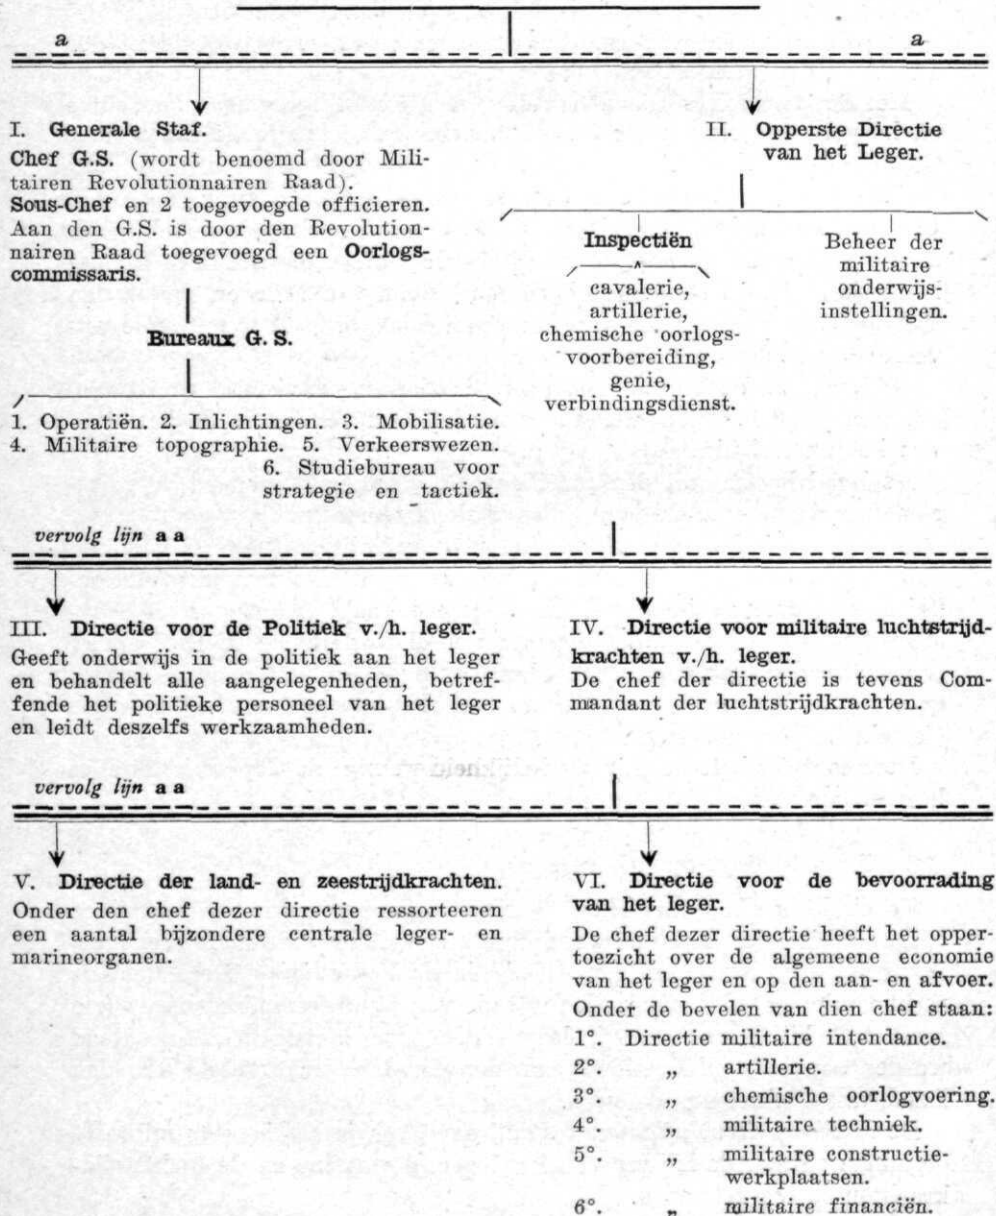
a

a

I. Generale Staf.

Chef G.S. (wordt benoemd door Militairen Revolutionnairen Raad).
Sous-Chef en 2 toegevoegde officieren.
Aan den G.S. is door den Revolutionnairen Raad toegevoegd een Oorlogscommissaris.

Bureaux G. S.

1. Operatiën. 2. Inlichtingen. 3. Mobilisatie.
4. Militaire topographie. 5. Verkeerswezen.
6. Studiebureau voor strategie en tactiek.

II. Opperste Directie van het Leger.

Inspectiën

cavalerie, artillerie, chemische oorlogsvoorbereiding, genie, verbindingsdienst.

Beheer der militaire onderwijsinstellingen.

vervolg lijn a a

III. Directie voor de Politiek v./h. leger.

Geeft onderwijs in de politiek aan het leger en behandelt alle aangelegenheden, betreffende het politieke personeel van het leger en leidt deszelfs werkzaamheden.

IV. Directie voor militaire luchtstrijdkrachten v./h. leger.

De chef der directie is tevens Commandant der luchtstrijdkrachten.

vervolg lijn a a

V. Directie der land- en zeestrijdkrachten.

Onder den chef dezer directie ressorteeren een aantal bijzondere centrale leger- en marineorganen.

VI. Directie voor de bevoorrading van het leger.

De chef dezer directie heeft het oppertoezicht over de algemeene economie van het leger en op den aan- en afvoer.

Onder de bevelen van dien chef staan:
1°. Directie militaire intendance.
2°. „ artillerie.
3°. „ chemische oorlogvoering.
4°. „ militaire techniek.
5°. „ militaire constructiewerkplaatsen.
6°. „ militaire financiën.